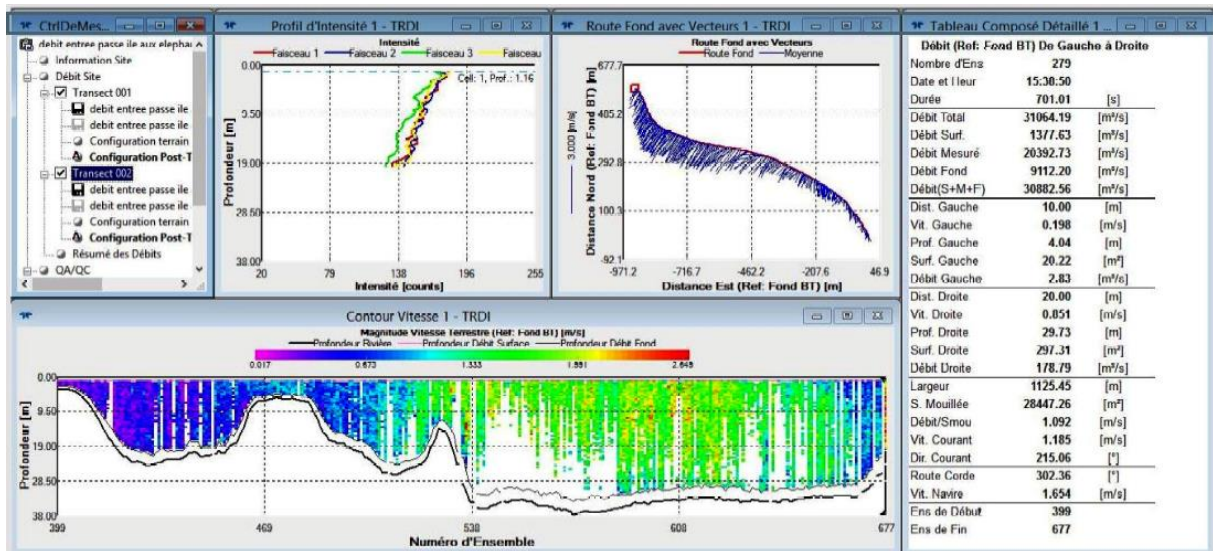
CtrlDeMes...

debit entree passe ile aux elephai
Information Site
Débit Site
Transect 001
debit entree passe ile
debit entree passe ile
Configuration terrain
Configuration Post-T
Transect 002
debit entree passe ile
debit entree passe ile
Configuration terrain
Configuration Post-T
Résumé des Débits
QA/QC

Profil d'Intensité 1 - TRDI

Intensité
Faisceau 1 Faisceau 2 Faisceau 3 Faisceau
Cell: 1, Prof.: 1.16
Profondeur [m]
0.00
9.50
19.00
28.50
38.00
20 79 138 196 255
Intensité [counts]

Route Fond avec Vecteurs 1 - TRDI

Route Fond avec Vecteurs
Route Fond Moyenne
3.000 [m/s]
Distance Nord (Ref: Fond BT) [m]
677.7
485.2
292.8
100.3
-92.1
-971.2 -716.7 -462.2 -207.6 46.9
Distance Est (Ref: Fond BT) [m]

Tableau Composé Détaillé 1 ...

| Débit (Ref: Fond BT) De Gauche à Droite | | |
|---|---|---|
| Nombre d'Ens | 279 | |
| Date et Heur | 15:30:50 | |
| Durée | 701.01 | [s] |
| Débit Total | 31064.19 | [m³/s] |
| Débit Surf. | 1377.63 | [m³/s] |
| Débit Mesuré | 20392.73 | [m³/s] |
| Débit Fond | 9112.20 | [m³/s] |
| Débit(S+M+F) | 30882.56 | [m³/s] |
| Dist. Gauche | 10.00 | [m] |
| Vit. Gauche | 0.198 | [m/s] |
| Prof. Gauche | 4.04 | [m] |
| Surf. Gauche | 20.22 | [m²] |
| Débit Gauche | 2.83 | [m³/s] |
| Dist. Droite | 20.00 | [m] |
| Vit. Droite | 0.851 | [m/s] |
| Prof. Droite | 29.73 | [m] |
| Surf. Droite | 297.31 | [m²] |
| Débit Droite | 178.79 | [m³/s] |
| Largeur | 1125.45 | [m] |
| S. Mouillée | 28447.26 | [m²] |
| Débit/Smou | 1.092 | [m/s] |
| Vit. Courant | 1.185 | [m/s] |
| Dir. Courant | 215.06 | [°] |
| Route Corde | 302.36 | [°] |
| Vit. Navire | 1.654 | [m/s] |
| Ens de Début | 399 | |
| Ens de Fin | 677 | |

Contour Vitesse 1 - TRDI

Magnitude Vitesse Terrestre (Ref: Fond BT) [m/s]
Profondeur Rivière Profondeur Débit Surface Profondeur Débit Fond
0.017 0.673 1.333 1.991 2.649
Profondeur [m]
0.00
9.50
19.00
28.50
38.00
399 469 538 608 677
Numéro d'Ensemble